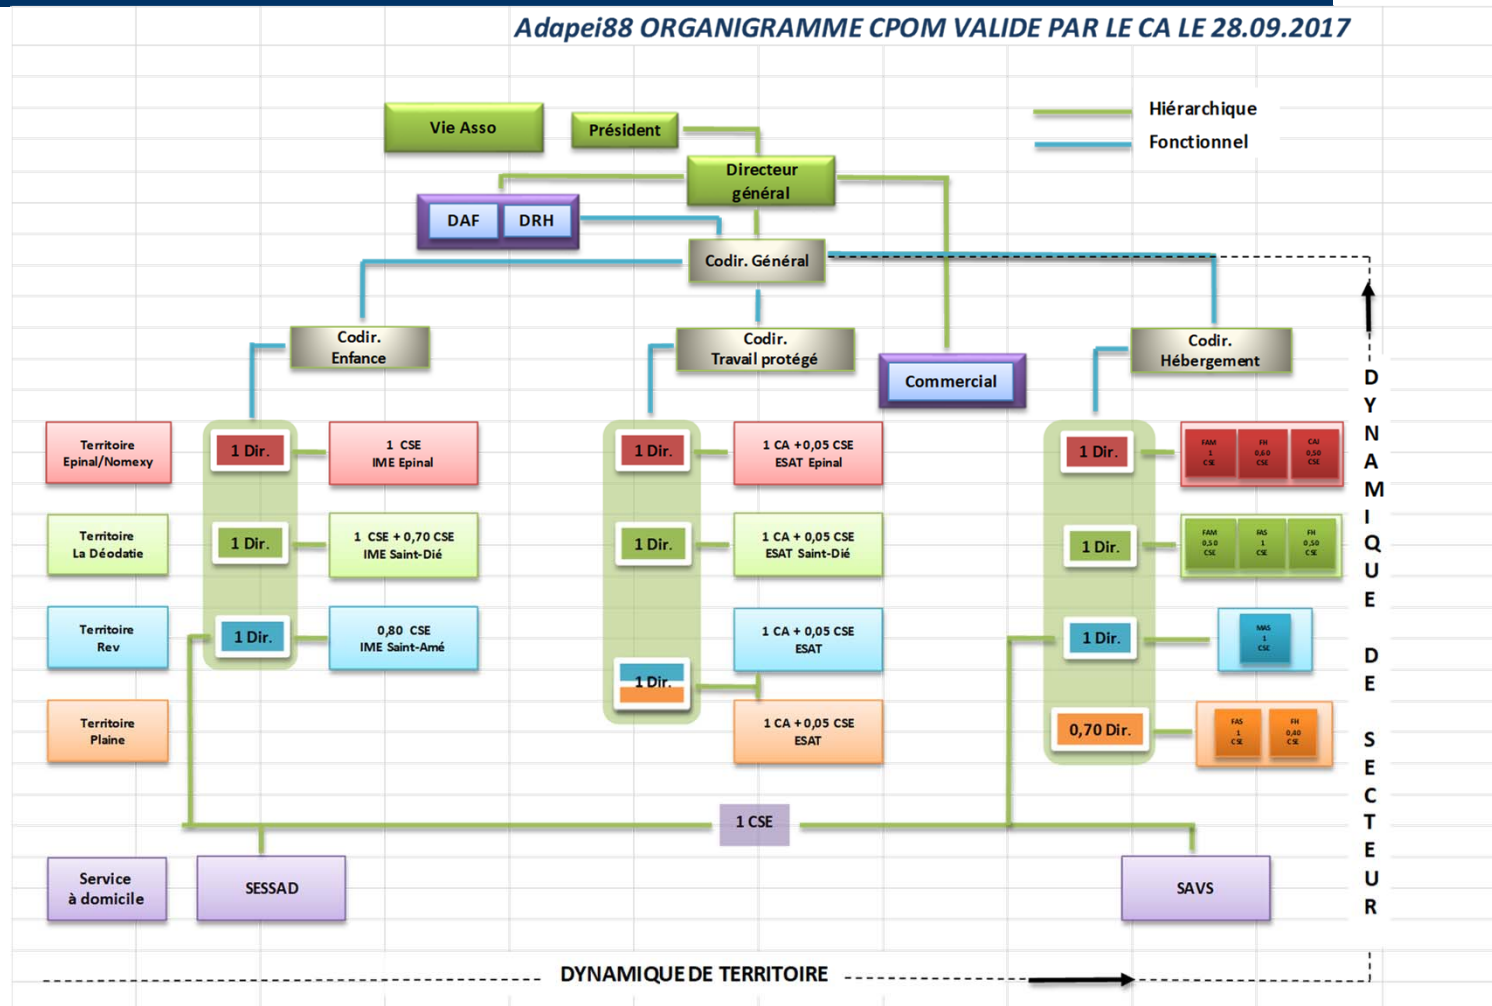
Adapei88 ORGANIGRAMME CPOM VALIDE PAR LE CA LE 28.09.2017

Hiérarchique
Fonctionnel

Vie Asso
Président
Directeur général
DAF
DRH
Codir. Général
Codir. Enfance
Codir. Travail protégé
Commercial
Codir. Hébergement

Territoire Epinal/Nomexy
Territoire La Déodatie
Territoire Rev
Territoire Plaine

1 Dir.
1 Dir.
1 Dir.

1 CSE IME Epinal
1 CSE + 0,70 CSE IME Saint-Dié
0,80 CSE IME Saint-Amé

1 Dir.
1 Dir.
1 Dir.

1 CA +0,05 CSE ESAT Epinal
1 CA + 0,05 CSE ESAT Saint-Dié
1 CA + 0,05 CSE ESAT
1 CA + 0,05 CSE ESAT

1 Dir.
1 Dir.
1 Dir.
0,70 Dir.

FAM 1 CSE
FH 0,60 CSE
CAJ 0,50 CSE
FAM 0,50 CSE
FAS 1 CSE
FH 0,50 CSE
MAS 1 CSE
FAS 1 CSE
FH 0,40 CSE

1 CSE

Service à domicile
SESSAD
SAVS

DYNAMIQUE DE SECTEUR

DYNAMIQUE DE TERRITOIRE